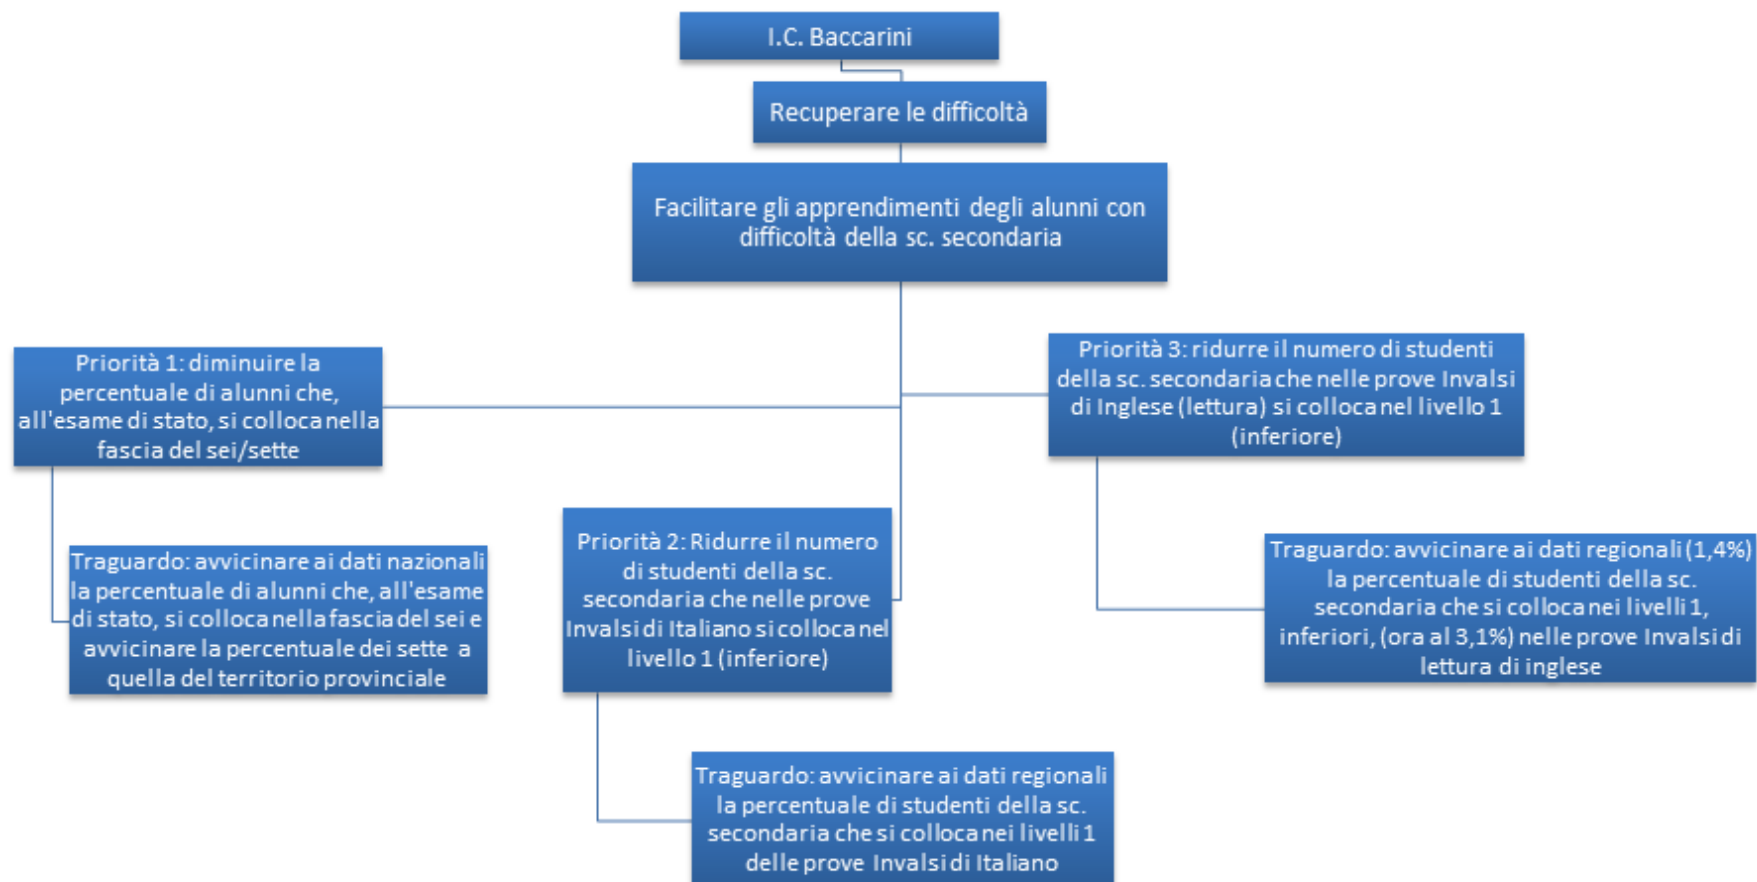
I.C. Baccarini

Recuperare le difficoltà

Facilitare gli apprendimenti degli alunni con difficoltà della sc. secondaria

Priorità 1: diminuire la percentuale di alunni che, all'esame di stato, si colloca nella fascia del sei/sette

Traguardo: avvicinare ai dati nazionali la percentuale di alunni che, all'esame di stato, si colloca nella fascia del sei e avvicinare la percentuale dei sette a quella del territorio provinciale

Priorità 2: Ridurre il numero di studenti della sc. secondaria che nelle prove Invalsi di Italiano si colloca nel livello 1 (inferiore)

Traguardo: avvicinare ai dati regionali la percentuale di studenti della sc. secondaria che si colloca nei livelli 1 delle prove Invalsi di Italiano

Priorità 3: ridurre il numero di studenti della sc. secondaria che nelle prove Invalsi di Inglese (lettura) si colloca nel livello 1 (inferiore)

Traguardo: avvicinare ai dati regionali (1,4%) la percentuale di studenti della sc. secondaria che si colloca nei livelli 1, inferiori, (ora al 3,1%) nelle prove Invalsi di lettura di inglese